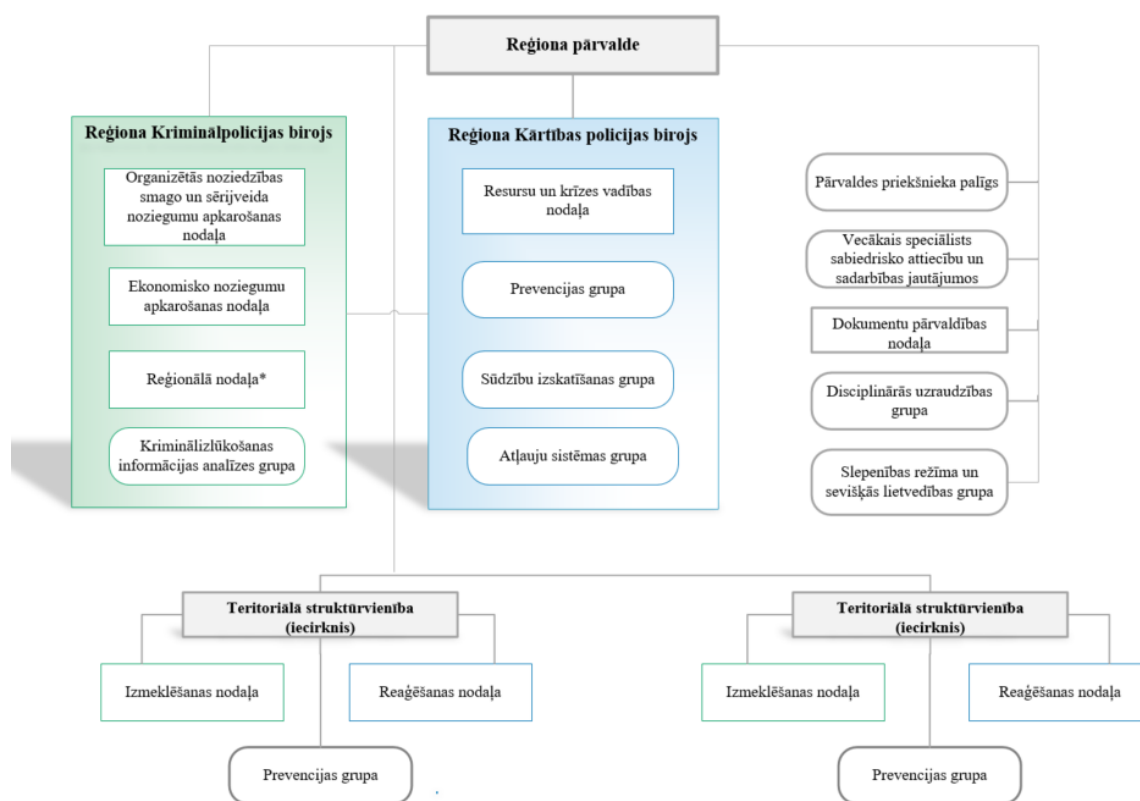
Reģiona pārvalde

Reģiona Kriminālpolicijas birojs

Organizētās noziedzības smago un sērijveida noziegumu apkarošanas nodaļa

Ekonomisko noziegumu apkarošanas nodaļa

Reģionālā nodaļa*

Kriminālizlūkošanas informācijas analīzes grupa

Reģiona Kārtības policijas birojs

Resursu un krīzes vadības nodaļa

Prevencijas grupa

Sūdzību izskatīšanas grupa

Atļauju sistēmas grupa

Pārvaldes priekšnieka palīgs

Vecākais speciālists sabiedrisko attiecību un sadarbības jautājumos

Dokumentu pārvaldības nodaļa

Disciplinārās uzraudzības grupa

Slepenības režīma un sevišķās lietvedības grupa

Teritoriālā struktūrvienība (iecirknis)

Izmeklēšanas nodaļa

Reaģēšanas nodaļa

Prevencijas grupa

Teritoriālā struktūrvienība (iecirknis)

Izmeklēšanas nodaļa

Reaģēšanas nodaļa

Prevencijas grupa